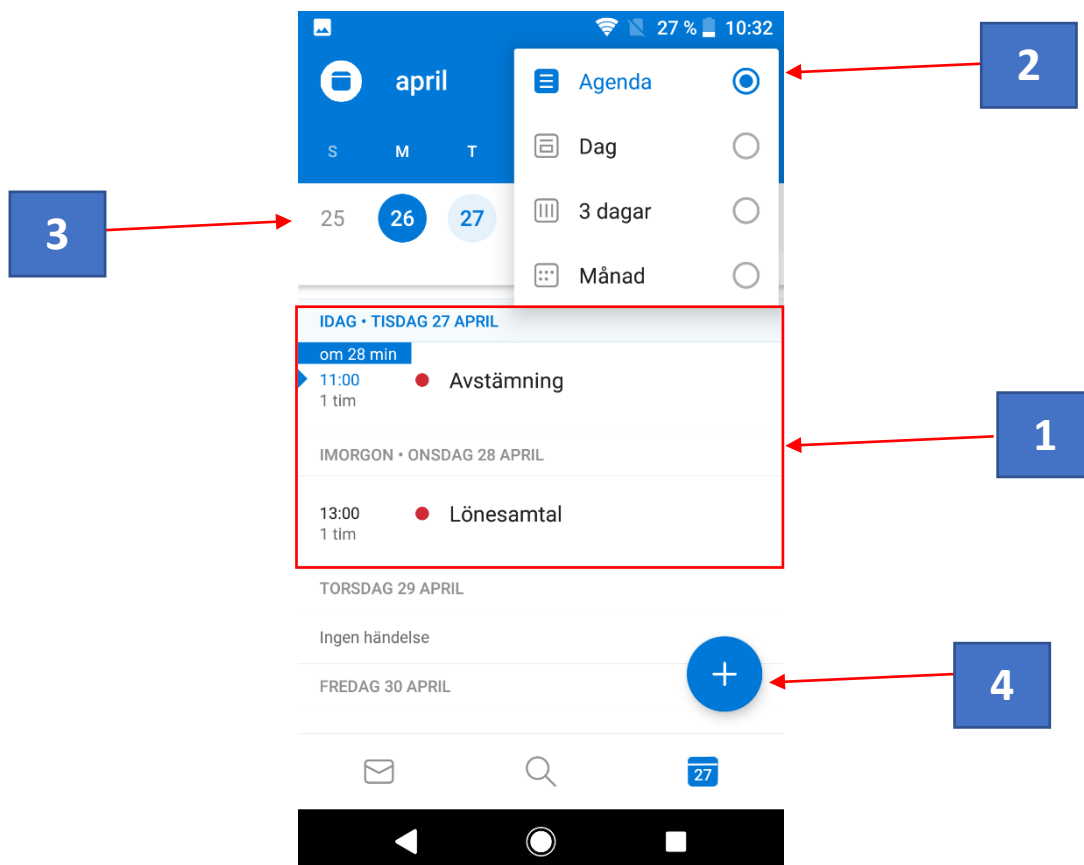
27 % 10:32

april

Agenda
Dag
3 dagar
Månad

2

S M T

3

25 26 27

IDAG • TISDAG 27 APRIL
om 28 min
11:00
1 tim
Avstämning

IMORGON • ONSDAG 28 APRIL
13:00
1 tim
Lönesamtal

1

TORSDAG 29 APRIL
Ingen händelse

FREDAG 30 APRIL

+

4

27